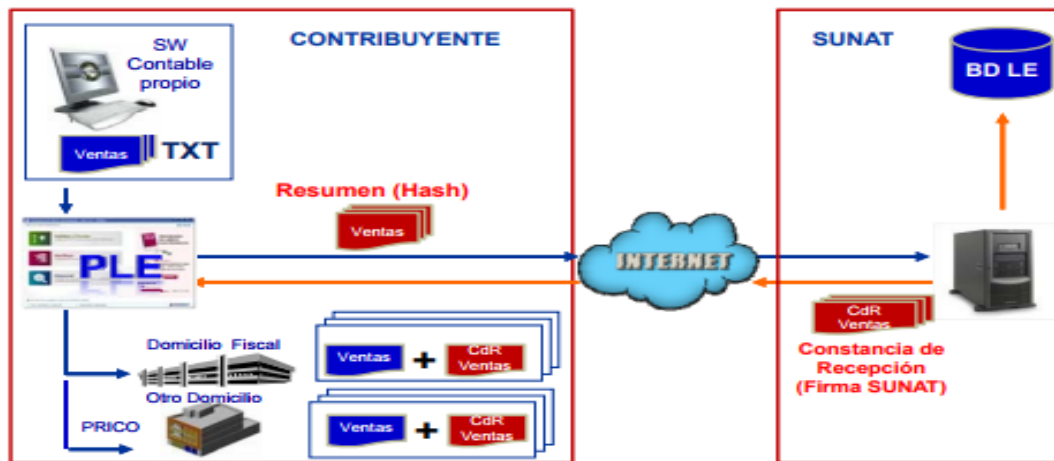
CONTRIBUYENTE

SW Contable propio

Ventas TXT

Resumen (Hash)

Ventas

PLE

INTERNET

SUNAT

BD LE

CdR Ventas

Constancia de Recepción (Firma SUNAT)

Domicilio Fiscal

Ventas + CdR Ventas

Otro Domicilio

PRICO

Ventas + CdR Ventas